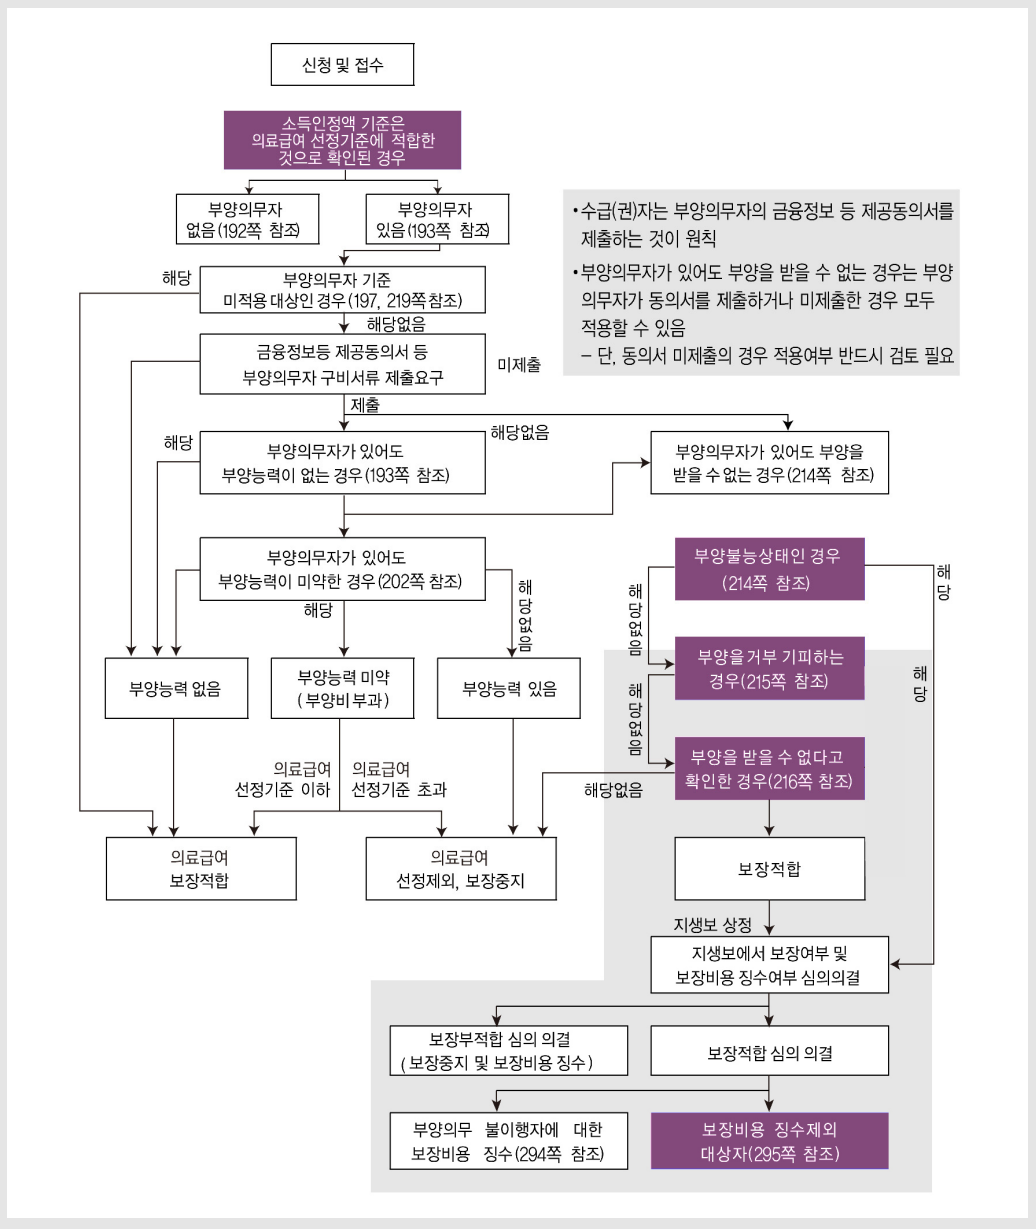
신청 및 접수

소득인정액 기준은 의료급여 선정기준에 적합한 것으로 확인된 경우

부양의무자 없음(192쪽 참조)

부양의무자 있음(193쪽 참조)

•수급(권)자는 부양의무자의 금융정보 등 제공동의서를 제출하는 것이 원칙

•부양의무자가 있어도 부양을 받을 수 없는 경우는 부양의무자가 동의서를 제출하거나 미제출한 경우 모두 적용할 수 있음
– 단, 동의서 미제출의 경우 적용여부 반드시 검토 필요

해당

부양의무자 기준 미적용 대상인 경우(197, 219쪽 참조)

해당없음

금융정보등 제공동의서 등 부양의무자 구비서류 제출요구

미제출

제출

해당

부양의무자가 있어도 부양능력이 없는 경우(193쪽 참조)

해당없음

부양의무자가 있어도 부양을 받을 수 없는 경우(214쪽 참조)

부양의무자가 있어도 부양능력이 미약한 경우(202쪽 참조)

해당

해당없음

부양불능상태인 경우 (214쪽 참조)

해당

해당없음

부양을 거부 기피하는 경우(215쪽 참조)

해당

해당없음

부양을 받을 수 없다고 확인한 경우(216쪽 참조)

부양능력 없음

부양능력 미약 (부양비 부과)

부양능력 있음

의료급여 선정기준 이하

의료급여 선정기준 초과

해당없음

의료급여 보장적합

의료급여 선정제외, 보장중지

보장적합

지생보 상정

지생보에서 보장여부 및 보장비용 징수여부 심의의결

보장부적합 심의 의결 (보장중지 및 보장비용 징수)

보장적합 심의 의결

부양의무 불이행자에 대한 보장비용 징수(294쪽 참조)

보장비용 징수제외 대상자(295쪽 참조)